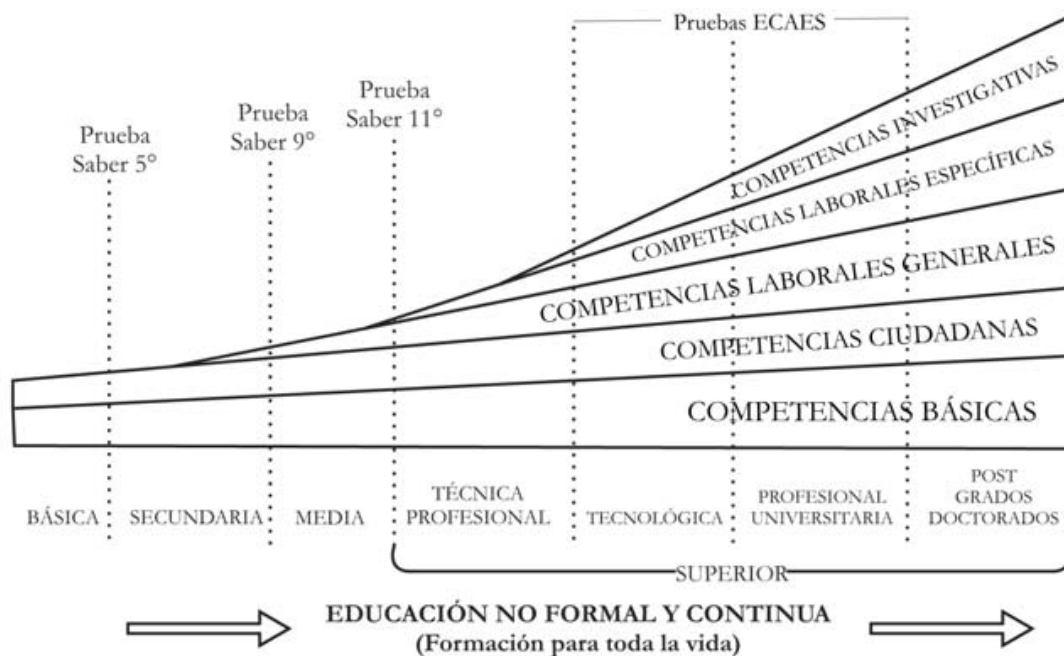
Pruebas ECAES

Prueba Saber 5°

Prueba Saber 9°

Prueba Saber 11°

COMPETENCIAS INVESTIGATIVAS

COMPETENCIAS LABORALES ESPECÍFICAS

COMPETENCIAS LABORALES GENERALES

COMPETENCIAS CIUDADANAS

COMPETENCIAS BÁSICAS

BÁSICA

SECUNDARIA

MEDIA

TÉCNICA PROFESIONAL

TECNOLÓGICA

PROFESIONAL UNIVERSITARIA

POST GRADOS DOCTORADOS

SUPERIOR

EDUCACIÓN NO FORMAL Y CONTINUA
(Formación para toda la vida)